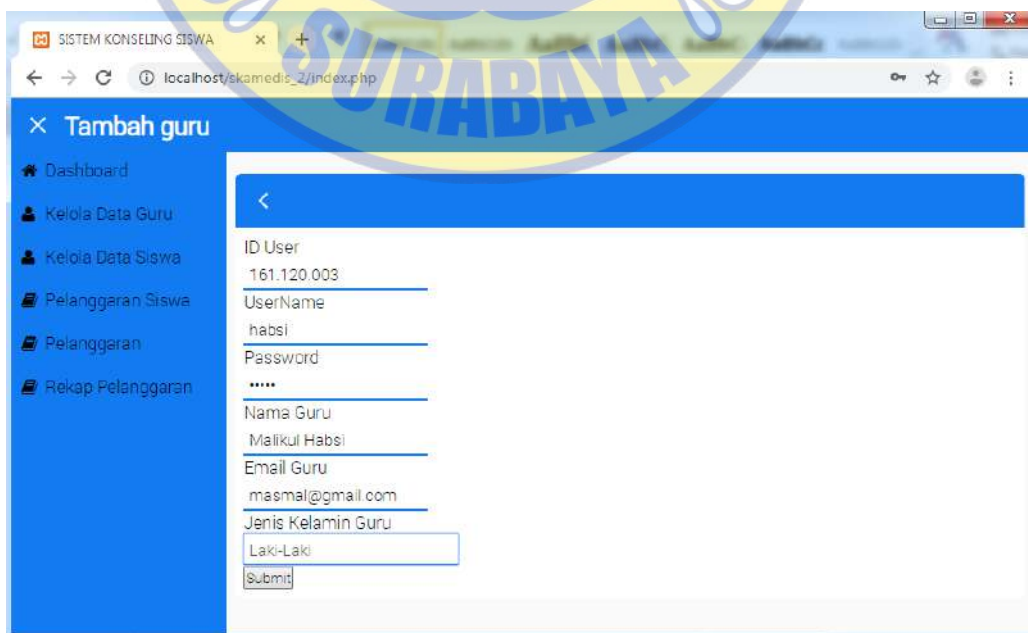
SISTEM KONSELING SISWA
localhost/skamedis_2/index.php
SURABAYA
× Tambah guru
Dashboard
Kelola Data Guru
Kelola Data Siswa
Pelanggaran Siswa
Pelanggaran
Rekap Pelanggaran
<
ID User
161.120.003
UserName
habsi
Password
•••••
Nama Guru
Malikul Habsi
Email Guru
masmal@gmail.com
Jenis Kelamin Guru
Laki-Laki
Submit